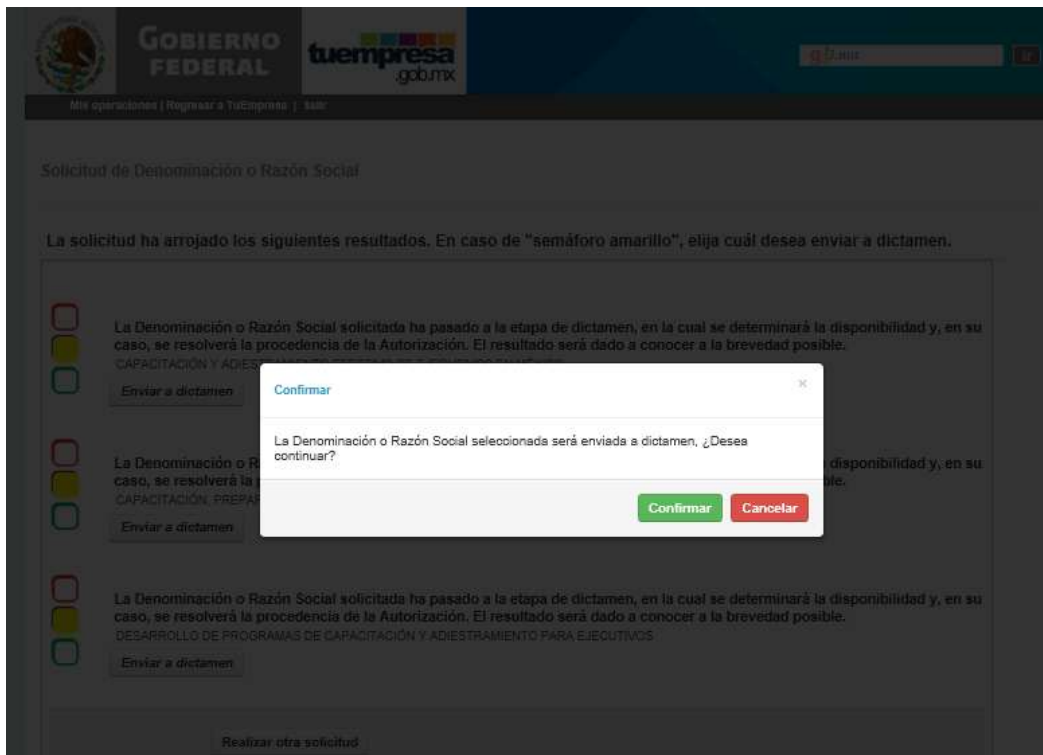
GOBIERNO FEDERAL

tuempresa .gob.mx

Mis operaciones | Regresar a TuEmpresa | Salir

Solicitud de Denominación o Razón Social

La solicitud ha arrojado los siguientes resultados. En caso de "semáforo amarillo", elija cuál desea enviar a dictamen.

La Denominación o Razón Social solicitada ha pasado a la etapa de dictamen, en la cual se determinará la disponibilidad y, en su caso, se resolverá la procedencia de la Autorización. El resultado será dado a conocer a la brevedad posible.
CAPACITACIÓN Y ADIES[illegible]

Enviar a dictamen

La Denominación o R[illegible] disponibilidad y, en su caso, se resolverá la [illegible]ble.
CAPACITACIÓN, PREPAR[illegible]

Enviar a dictamen

La Denominación o Razón Social solicitada ha pasado a la etapa de dictamen, en la cual se determinará la disponibilidad y, en su caso, se resolverá la procedencia de la Autorización. El resultado será dado a conocer a la brevedad posible.
DESARROLLO DE PROGRAMAS DE CAPACITACIÓN Y ADIESTRAMIENTO PARA EJECUTIVOS

Enviar a dictamen

Realizar otra solicitud

Confirmar
×
La Denominación o Razón Social seleccionada será enviada a dictamen, ¿Desea continuar?

Confirmar Cancelar